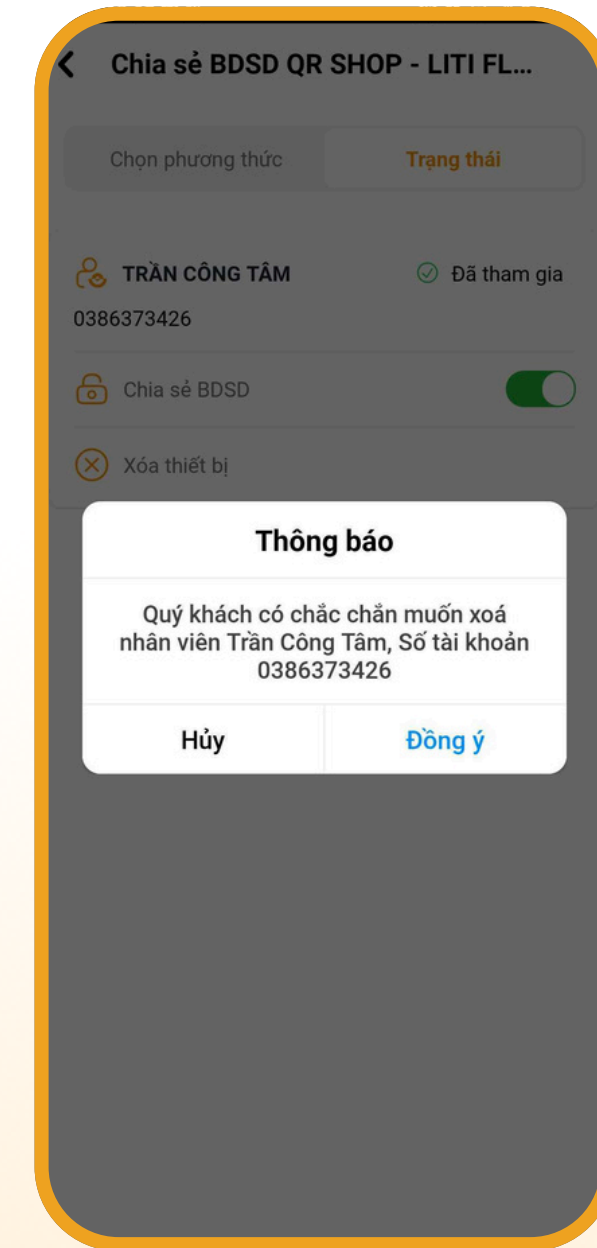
Chia sẻ BDSD QR SHOP - LITI FL...

Chọn phương thức

Trạng thái

TRẦN CÔNG TÂM

Đã tham gia

0386373426

Chia sẻ BDSD

Xóa thiết bị

Thông báo

Quý khách có chắc chắn muốn xoá nhân viên Trần Công Tâm, Số tài khoản 0386373426

Hủy

Đồng ý